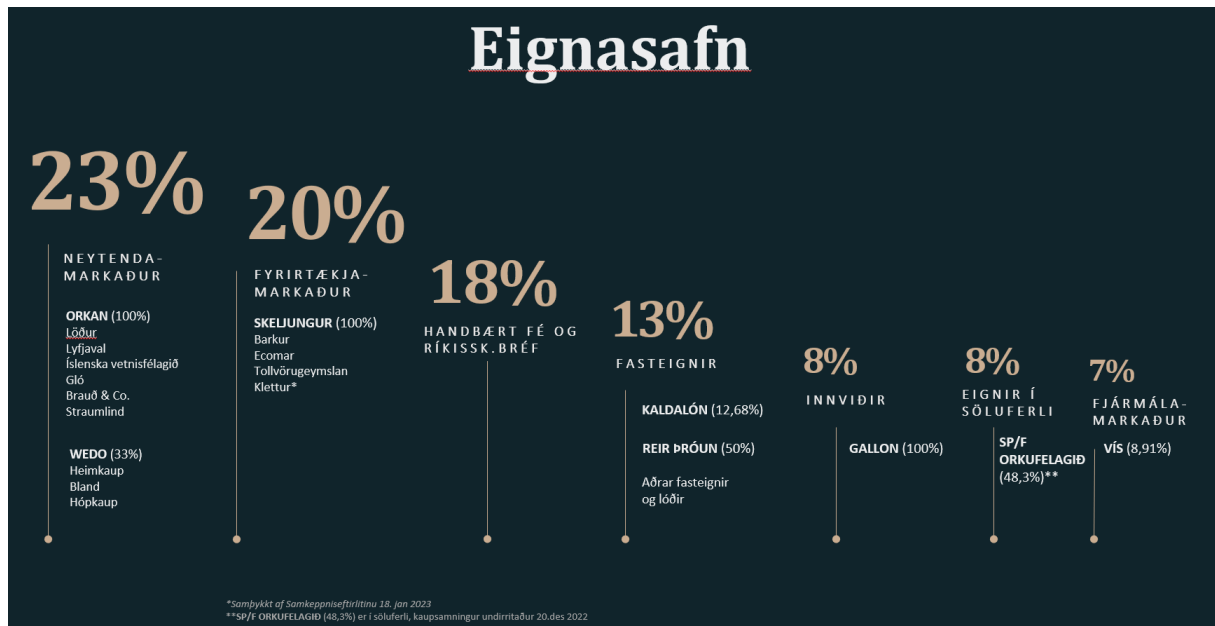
Eignasafn

23%

NEYTENDA-MARKAÐUR

ORKAN (100%)
Löður
Lyfjaval
Íslenska vetnisfélagið
Gló
Brauð & Co.
Straumlind

WEDO (33%)
Heimkaup
Bland
Hópkaup

20%

FYRIRTÆKJA-MARKAÐUR

SKELJUNGUR (100%)
Barkur
Ecomar
Tollvörugeymslan
Klettur*

18%

HANDBÆRT FÉ OG RÍKISSK.BRÉF

13%

FASTEIGNIR

KALDALÓN (12,68%)

REIR ÞRÓUN (50%)

Aðrar fasteignir og lóðir

8%

INNVIÐIR

GALLON (100%)

8%

EIGNIR Í SÖLUFERLI

SP/F ORKUFELAGIÐ (48,3%)**

7%

FJÁRMÁLA-MARKAÐUR

VÍS (8,91%)

*Samþykkt af Samkeppniseftirlitinu 18. jan 2023
**SP/F ORKUFELAGIÐ (48,3%) er í söluferli, kaupsamningur undirritaður 20.des 2022